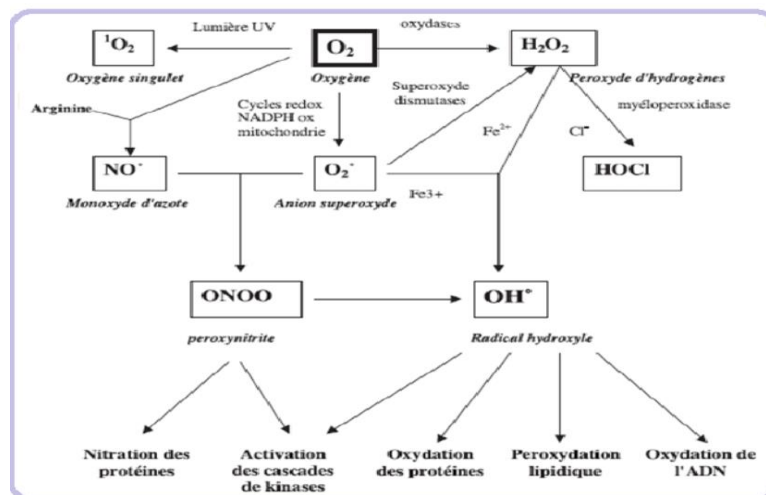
Lumière UV

oxydases

$^1O_2$

Oxygène singulet

$O_2$

Oxygène

$H_2O_2$

Peroxyde d'hydrogènes

Arginine

Cycles redox NADPH ox mitochondrie

Superoxyde dismutases

myéloperoxidase

$Fe^{2+}$

$Cl^-$

$NO^\cdot$

Monoxyde d'azote

$O_2^\cdot$

Anion superoxyde

Fe3+

HOCl

ONOO

peroxynitrite

$OH^\circ$

Radical hydroxyle

Nitration des protéines

Activation des cascades de kinases

Oxydation des protéines

Peroxydation lipidique

Oxydation de l'ADN